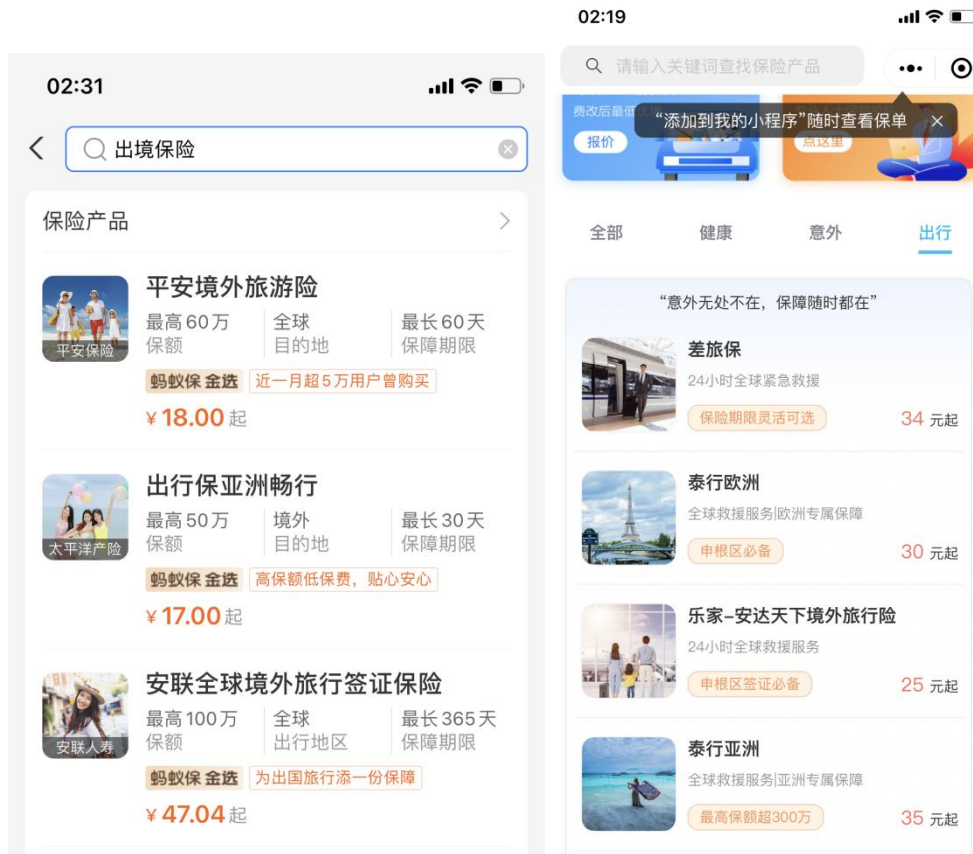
02:31

出境保险

保险产品

平安保险
平安境外旅游险
最高60万 保额
全球 目的地
最长60天 保障期限
蚂蚁保 金选 近一月超5万用户曾购买
¥18.00起

太平洋产险
出行保亚洲畅行
最高50万 保额
境外 目的地
最长30天 保障期限
蚂蚁保 金选 高保额低保费，贴心安心
¥17.00起

安联人寿
安联全球境外旅行签证保险
最高100万 保额
全球 出行地区
最长365天 保障期限
蚂蚁保 金选 为出国旅行添一份保障
¥47.04起

02:19

请输入关键词查找保险产品

费改后最低 报价
"添加到我的小程序"随时查看保单
点这里

全部 健康 意外 出行

"意外无处不在，保障随时都在"

差旅保
24小时全球紧急救援
保险期限灵活可选
34 元起

泰行欧洲
全球救援服务|欧洲专属保障
申根区必备
30 元起

乐家-安达天下境外旅行险
24小时全球救援服务
申根区签证必备
25 元起

泰行亚洲
全球救援服务|亚洲专属保障
最高保额超300万
35 元起